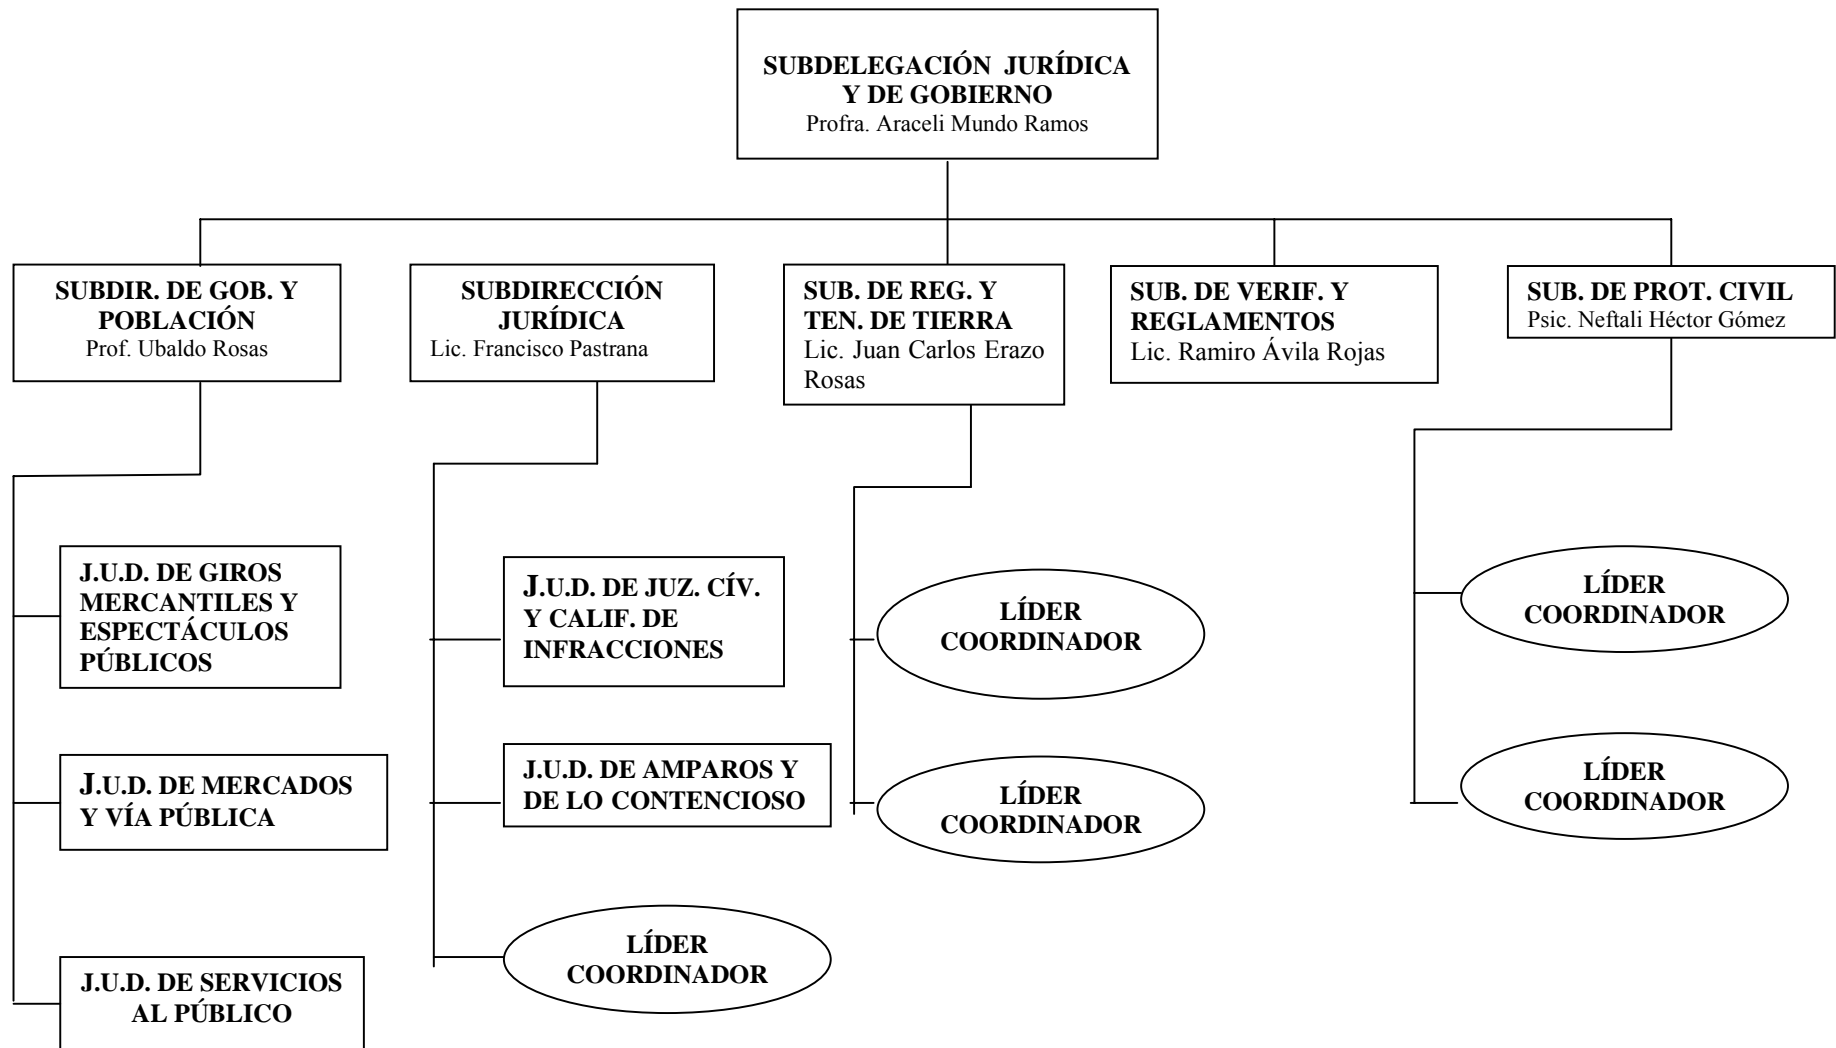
SUBDELEGACIÓN JURÍDICA Y DE GOBIERNO
Profra. Araceli Mundo Ramos

SUBDIR. DE GOB. Y POBLACIÓN
Prof. Ubaldo Rosas

J.U.D. DE GIROS MERCANTILES Y ESPECTÁCULOS PÚBLICOS

J.U.D. DE MERCADOS Y VÍA PÚBLICA

J.U.D. DE SERVICIOS AL PÚBLICO

SUBDIRECCIÓN JURÍDICA
Lic. Francisco Pastrana

J.U.D. DE JUZ. CÍV. Y CALIF. DE INFRACCIONES

J.U.D. DE AMPAROS Y DE LO CONTENCIOSO

LÍDER COORDINADOR

SUB. DE REG. Y TEN. DE TIERRA
Lic. Juan Carlos Erazo Rosas

LÍDER COORDINADOR

LÍDER COORDINADOR

SUB. DE VERIF. Y REGLAMENTOS
Lic. Ramiro Ávila Rojas

SUB. DE PROT. CIVIL
Psic. Neftali Héctor Gómez

LÍDER COORDINADOR

LÍDER COORDINADOR